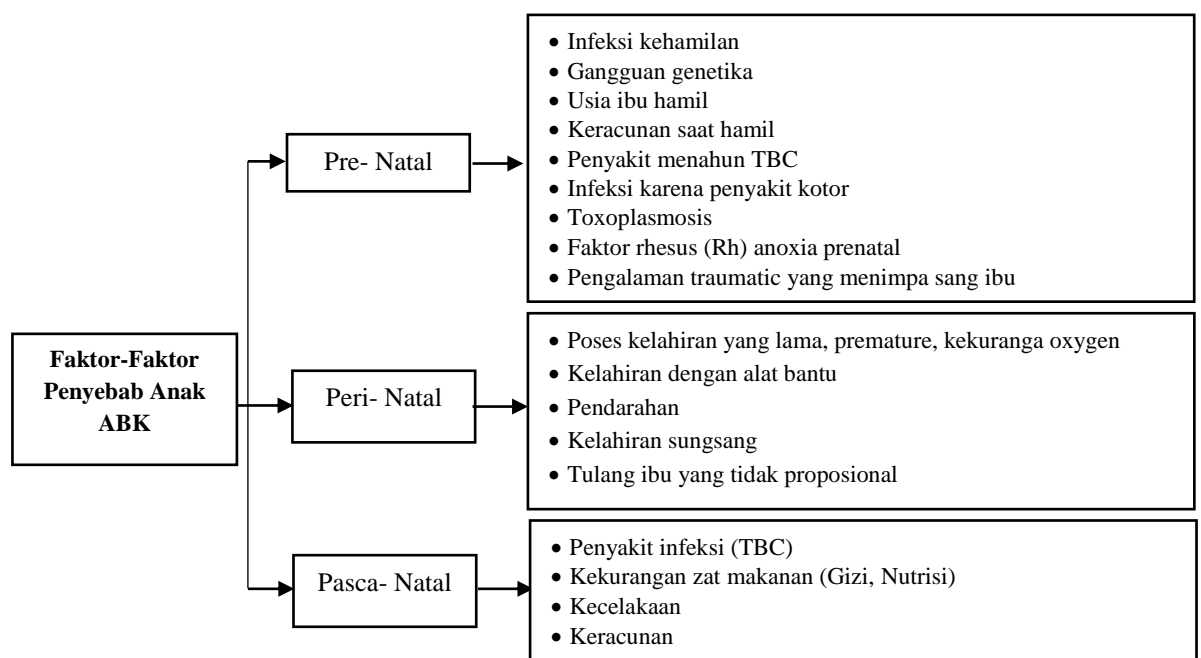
Faktor-Faktor Penyebab Anak ABK

Pre- Natal

- Infeksi kehamilan
- Gangguan genetika
- Usia ibu hamil
- Keracunan saat hamil
- Penyakit menahun TBC
- Infeksi karena penyakit kotor
- Toxoplasmosis
- Faktor rhesus (Rh) anoxia prenatal
- Pengalaman traumatic yang menimpa sang ibu

Peri- Natal

- Poses kelahiran yang lama, premature, kekuranga oxygen
- Kelahiran dengan alat bantu
- Pendarahan
- Kelahiran sungsang
- Tulang ibu yang tidak proposional

Pasca- Natal

- Penyakit infeksi (TBC)
- Kekurangan zat makanan (Gizi, Nutrisi)
- Kecelakaan
- Keracunan